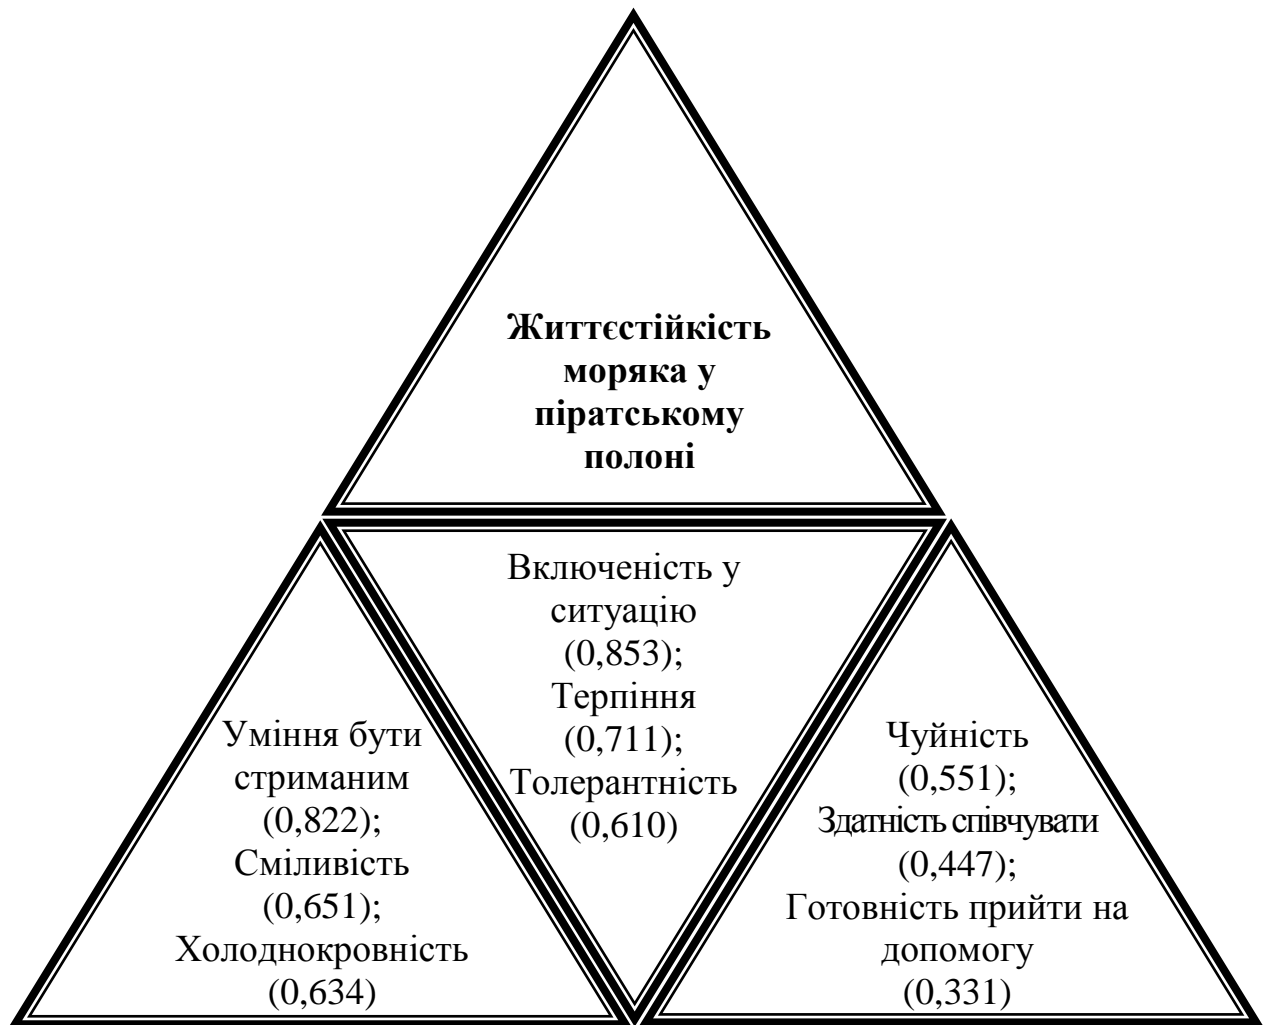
**Життєстійкість моряка у піратському полоні**

Уміння бути стриманим (0,822); Сміливість (0,651); Холоднокровність (0,634)

Включеність у ситуацію (0,853); Терпіння (0,711); Толерантність (0,610)

Чуйність (0,551); Здатність співчувати (0,447); Готовність прийти на допомогу (0,331)